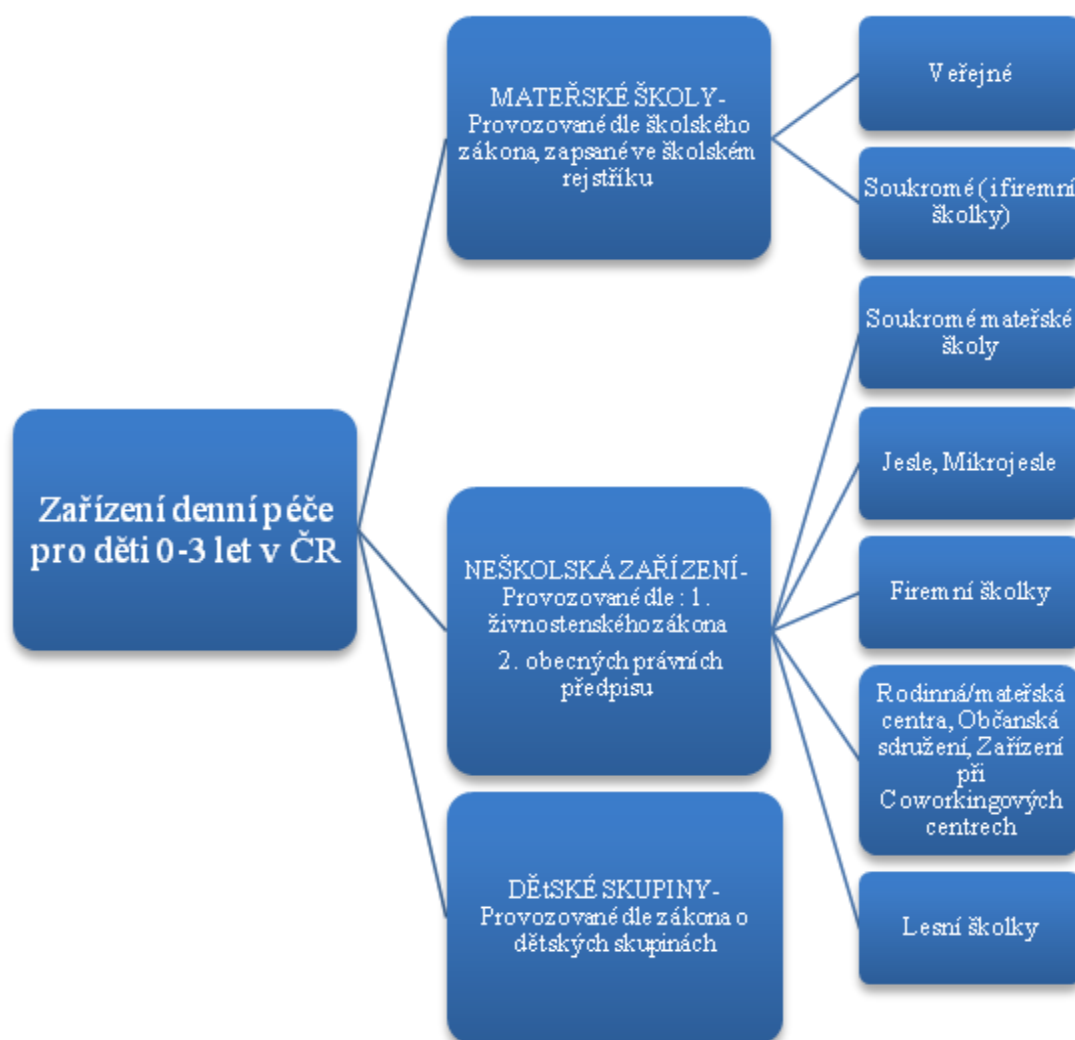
Zařízení denní péče pro děti 0-3 let v ČR

MATEŘSKÉ ŠKOLY- Provozované dle školského zákona, zapsané ve školském rejstříku

Veřejné

Soukromé (i firemní školky)

NEŠKOLSKÁ ZAŘÍZENÍ- Provozované dle: 1. živnostenského zákona

2. obecných právních předpisu

Soukromé mateřské školy

Jesle, Mikrojesle

Firemní školky

Rodinná/mateřská centra, Občanská sdružení, Zařízení při Coworkingových centrech

Lesní školky

DĚtSKÉ SKUPINY- Provozované dle zákona o dětských skupinách